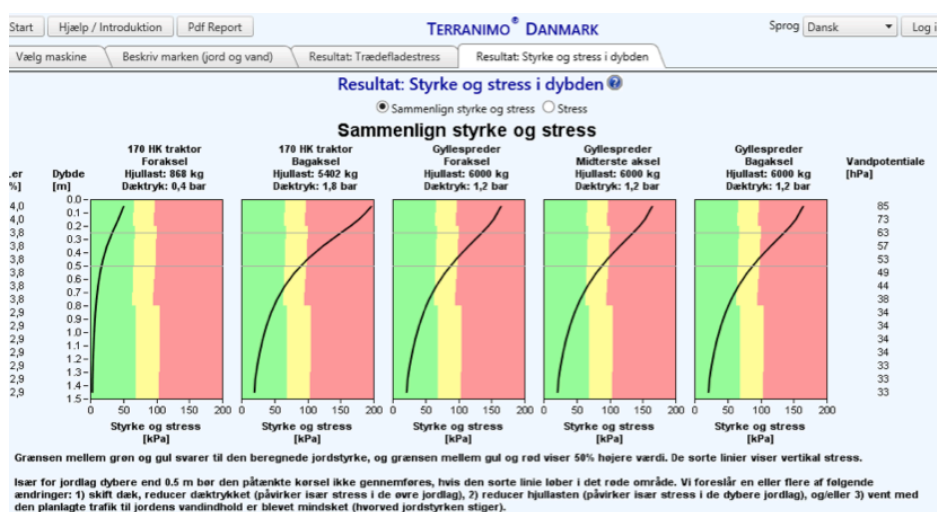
Start | Hjælp / Introduktion | Pdf Report

TERRANIMO® DANMARK

Sprog Dansk | Log i

Vælg maskine | Beskriv marken (jord og vand) | Resultat: Trædefladestress | Resultat: Styrke og stress i dybden

Resultat: Styrke og stress i dybden

Sammenlign styrke og stress   Stress

Sammenlign styrke og stress

..er
%]

Dybde
[m]

| | 170 HK traktor Foraksel Hjullast: 868 kg Dæktryk: 0,4 bar | 170 HK traktor Bagaksel Hjullast: 5402 kg Dæktryk: 1,8 bar | Gyllespreder Foraksel Hjullast: 6000 kg Dæktryk: 1,2 bar | Gyllespreder Midterste aksel Hjullast: 6000 kg Dæktryk: 1,2 bar | Gyllespreder Bagaksel Hjullast: 6000 kg Dæktryk: 1,2 bar |
|---|---|---|---|---|---|

Vandpotentiale
[hPa]

| | Dybde | Vandpotentiale |
|---|---|---|
| 4,0 | 0.0 | 85 |
| 4,0 | 0.1 | 73 |
| 3,8 | 0.2 | 63 |
| 3,8 | 0.3 | 57 |
| 3,8 | 0.4 | 53 |
| 3,8 | 0.5 | 49 |
| 3,8 | 0.6 | 44 |
| 3,8 | 0.7 | 38 |
| 2,9 | 0.8 | 34 |
| 2,9 | 0.9 | 34 |
| 2,9 | 1.0 | 34 |
| 2,9 | 1.1 | 34 |
| 2,9 | 1.2 | 34 |
| 2,9 | 1.3 | 33 |
| 2,9 | 1.4 | 33 |
| 2,9 | 1.5 | 33 |

0 50 100 150 200
Styrke og stress
[kPa]

0 50 100 150 200
Styrke og stress
[kPa]

0 50 100 150 200
Styrke og stress
[kPa]

0 50 100 150 200
Styrke og stress
[kPa]

0 50 100 150 200
Styrke og stress
[kPa]

Grænsen mellem grøn og gul svarer til den beregnede jordstyrke, og grænsen mellem gul og rød viser 50% højere værdi. De sorte linier viser vertikal stress.

Især for jordlag dybere end 0.5 m bør den påtænkte kørsel ikke gennemføres, hvis den sorte linie løber i det røde område. Vi foreslår en eller flere af følgende ændringer: 1) skift dæk, reducer dæktrykket (påvirker især stress i de øvre jordlag), 2) reducer hjullasten (påvirker især stress i de dybere jordlag), og/eller 3) vent med den planlagte trafik til jordens vandindhold er blevet mindsket (hvorved jordstyrken stiger).